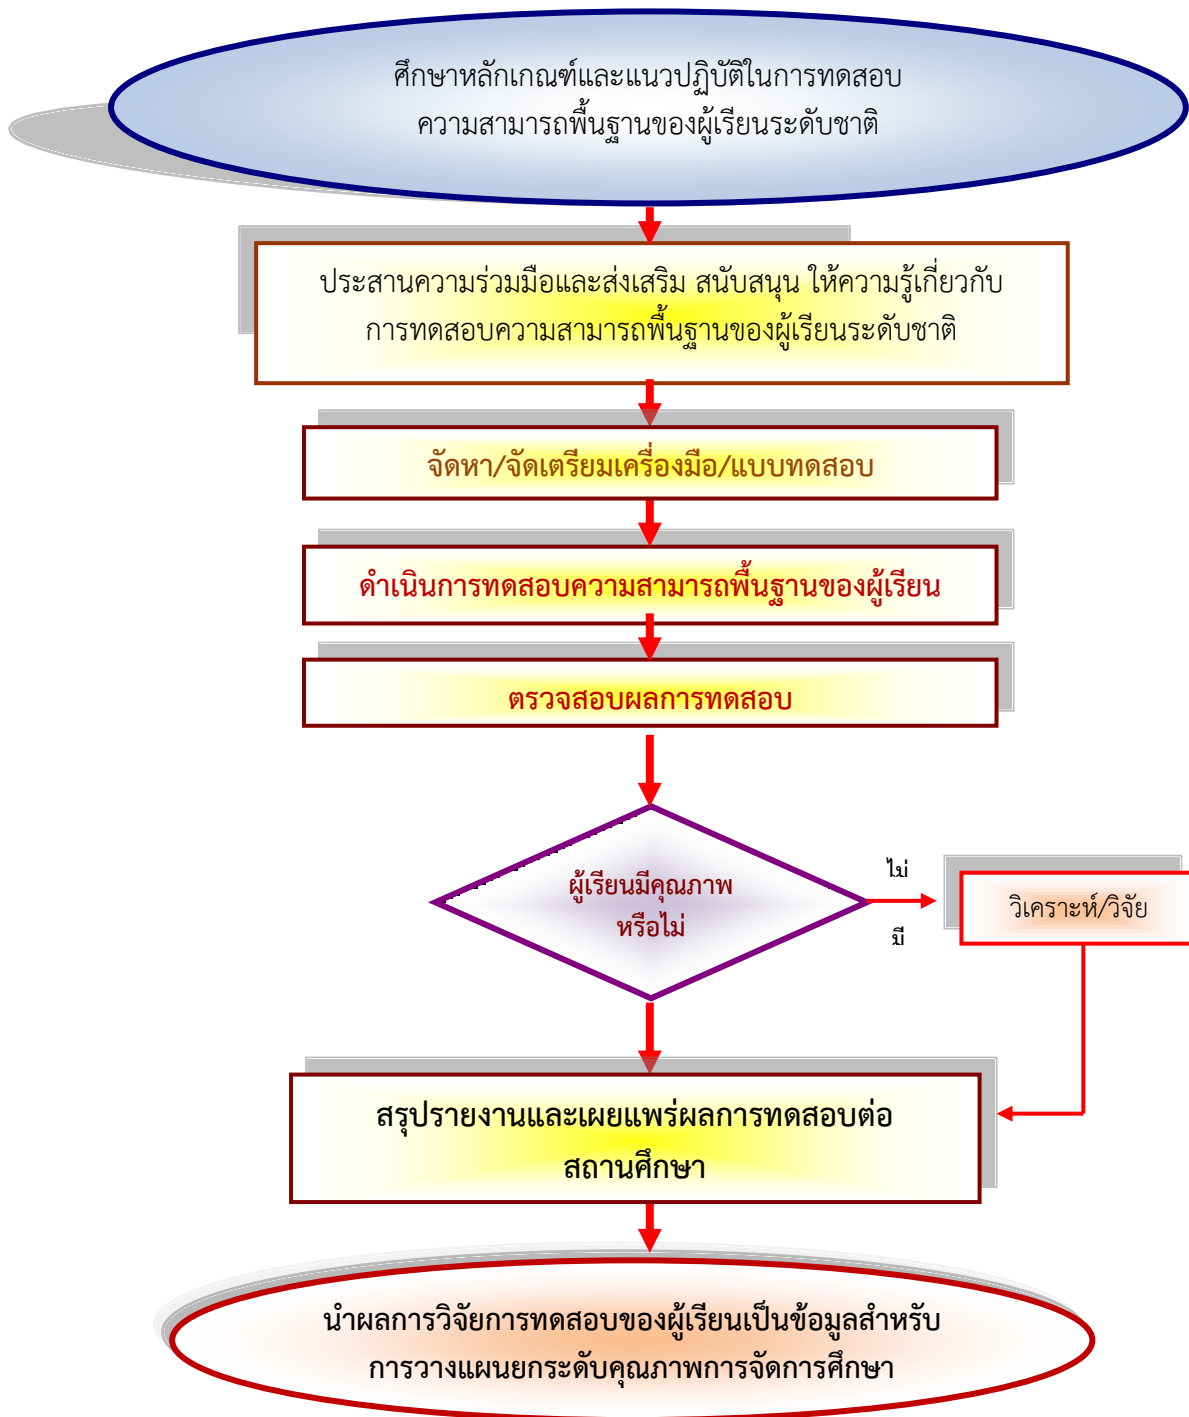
ศึกษาหลักเกณฑ์และแนวปฏิบัติในการทดสอบความสามารถพื้นฐานของผู้เรียนระดับชาติ

ประสานความร่วมมือและส่งเสริม สนับสนุน ให้ความรู้เกี่ยวกับการทดสอบความสามารถพื้นฐานของผู้เรียนระดับชาติ

จัดหา/จัดเตรียมเครื่องมือ/แบบทดสอบ

ดำเนินการทดสอบความสามารถพื้นฐานของผู้เรียน

ตรวจสอบผลการทดสอบ

ผู้เรียนมีคุณภาพหรือไม่

ไม่

วิเคราะห์/วิจัย

มี

สรุปรายงานและเผยแพร่ผลการทดสอบต่อสถานศึกษา

นำผลการวิจัยการทดสอบของผู้เรียนเป็นข้อมูลสำหรับการวางแผนยกระดับคุณภาพการจัดการศึกษา